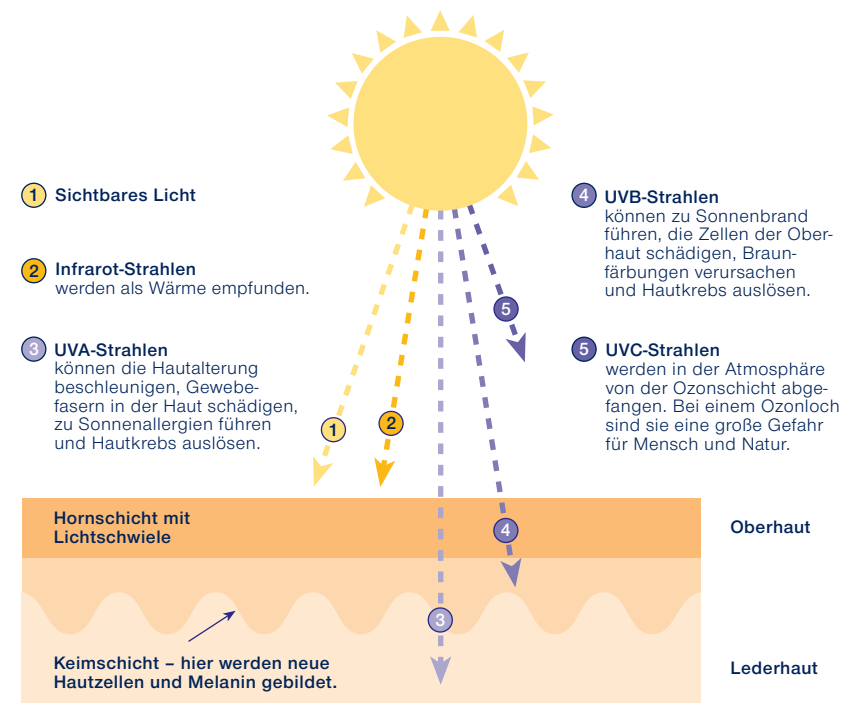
1 Sichtbares Licht

2 Infrarot-Strahlen
werden als Wärme empfunden.

3 UVA-Strahlen
können die Hautalterung beschleunigen, Gewebefasern in der Haut schädigen, zu Sonnenallergien führen und Hautkrebs auslösen.

4 UVB-Strahlen
können zu Sonnenbrand führen, die Zellen der Oberhaut schädigen, Braunfärbungen verursachen und Hautkrebs auslösen.

5 UVC-Strahlen
werden in der Atmosphäre von der Ozonschicht abgefangen. Bei einem Ozonloch sind sie eine große Gefahr für Mensch und Natur.

5

1

2

Hornschicht mit Lichtschwiele

4

Oberhaut

3

Keimschicht – hier werden neue Hautzellen und Melanin gebildet.

Lederhaut